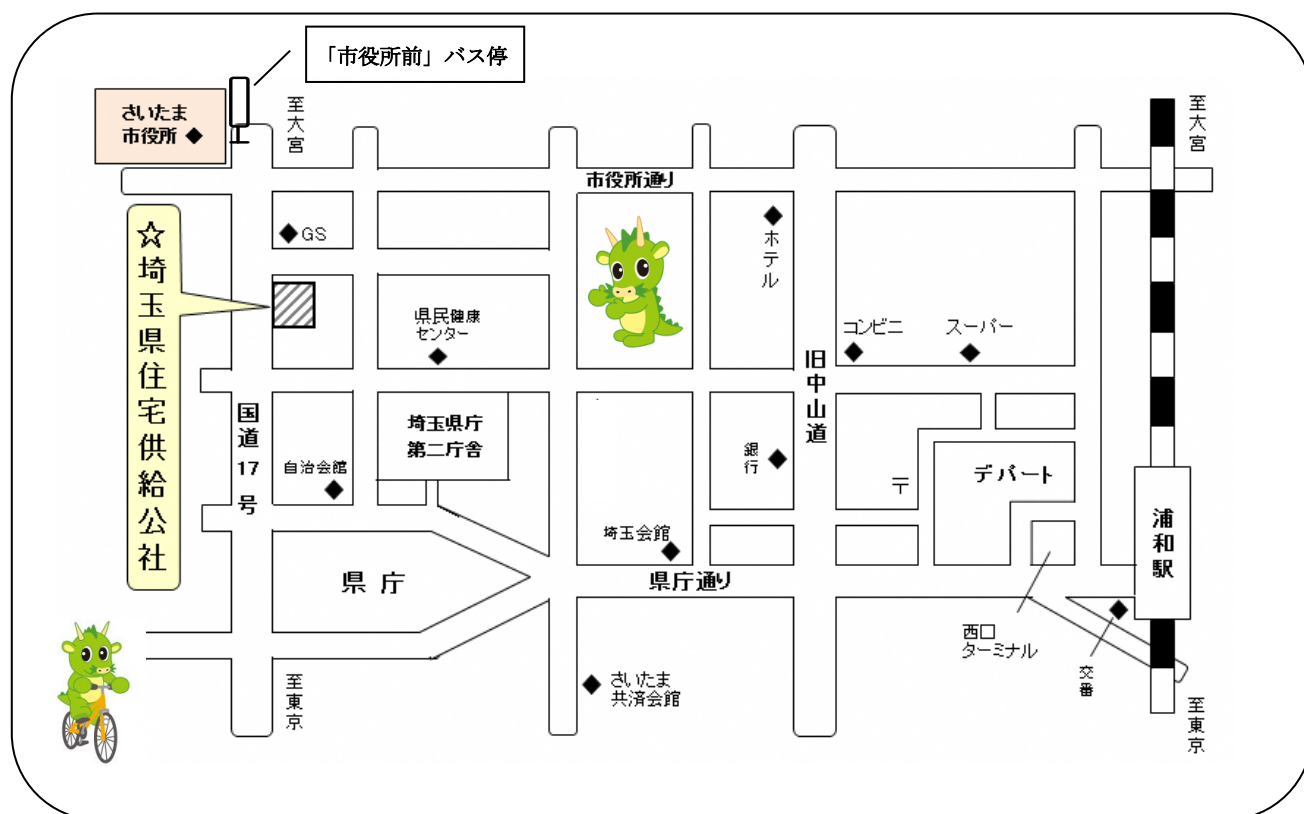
「市役所前」バス停

さいたま市役所 ◆

至大宮

至大宮

市役所通り

☆埼玉県住宅供給公社

◆GS

◆ホテル

県民健康センター ◆

コンビニ ◆

スーパー ◆

旧中山道

国道17号

埼玉県庁第二庁舎

自治会館 ◆

銀行 ◆

〒

デパート

浦和駅

埼玉会館 ◆

県庁

県庁通り

西口ターミナル

◆ 交番

◆ さいたま共済会館

至東京

至東京